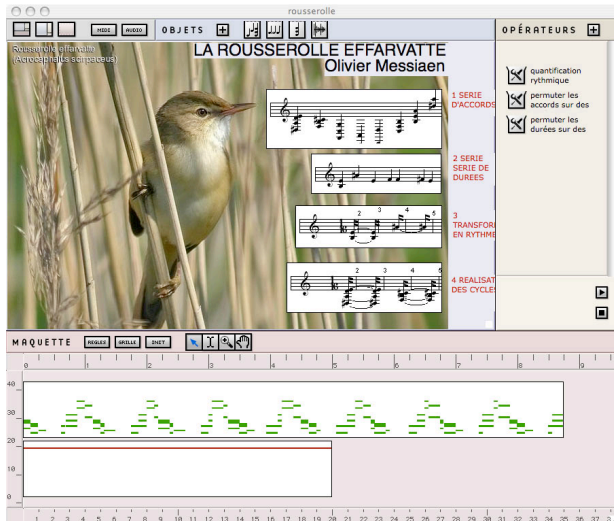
rousserolle

MIDI AUDIO OBJETS

OPÉRATEURS

Rousserolle effarvatte
(Acrocephalus scirpaceus)

LA ROUSSEROLLE EFFARVATTE
Olivier Messiaen

1 SERIE D'ACCORDS

2 SERIE SERIE DE DUREES

3 TRANSFOR EN RYTHME

4 REALISAT DES CYCLES

2 3 4 5

2 3 4 5

quantification rythmique

permuter les accords sur des

permuter les durées sur des

MAQUETTE REGLES GRILLE INIT

0 1 2 3 4 5 6 7 8

40
30
20
10
0

1 2 3 4 5 6 7 8 9 10 11 12 13 14 15 16 17 18 19 20 21 22 23 24 25 26 27 28 29 30 31 32 33 34 35 36 37 38